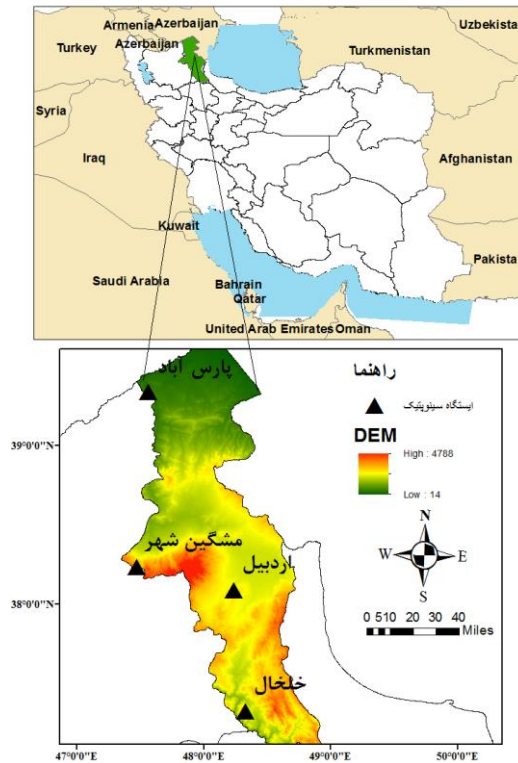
Armenia Azerbaijan
Azerbaijan
Uzbekista
Turkey
Turkmenistan
Syria
Iraq
Afghanistan
Kuwait
Pakista
Saudi Arabia
Bahrain
Qatar
United Arab Emirates Oman

پارس آباد
راهنما
ایستگاه سینوپتیک
DEM
High : 4788
Low : 14
39°0'0"N
مشگین شهر
اردبیل
N
W
E
S
38°0'0"N
0 5 10 20 30 40
Miles
خلخال
47°0'0"E
48°0'0"E
49°0'0"E
50°0'0"E